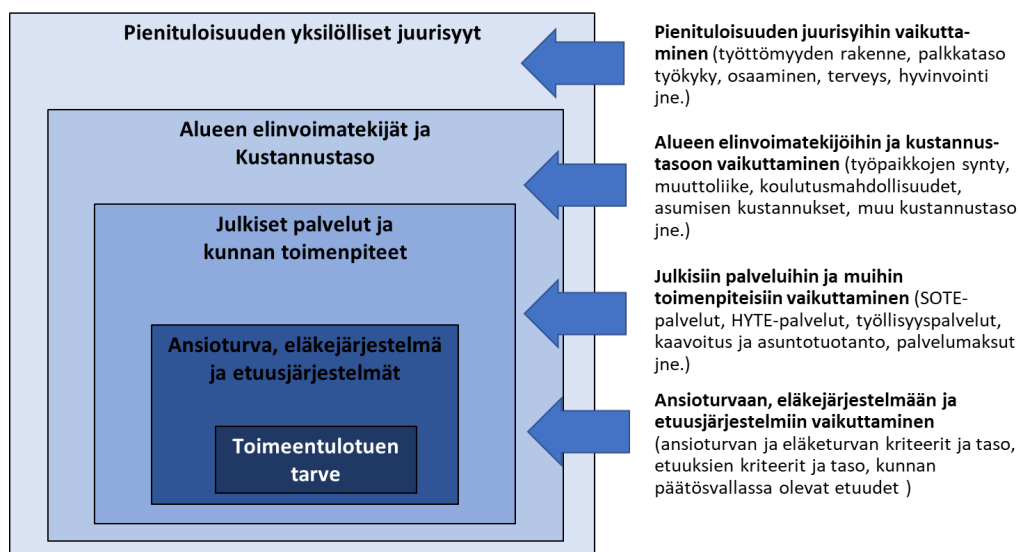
Pienituloisuuden yksilölliset juurisyyt

Alueen elinvoimatekijät ja Kustannustaso

Julkiset palvelut ja kunnan toimenpiteet

Ansioturva, eläkejärjestelmä ja etuusjärjestelmät

Toimeentulotuen tarve

Pienituloisuuden juurisyihin vaikuttaminen (työttömyyden rakenne, palkkataso työkyky, osaaminen, terveys, hyvinvointi jne.)

Alueen elinvoimatekijöihin ja kustannustasoon vaikuttaminen (työpaikkojen synty, muuttoliike, koulutusmahdollisuudet, asumisen kustannukset, muu kustannustaso jne.)

Julkisiin palveluihin ja muihin toimenpiteisiin vaikuttaminen (SOTE-palvelut, HYTE-palvelut, työllisyyspalvelut, kaavoitus ja asuntotuotanto, palvelumaksut jne.)

Ansioturvaan, eläkejärjestelmään ja etuusjärjestelmiin vaikuttaminen (ansioturvan ja eläketurvan kriteerit ja taso, etuuksien kriteerit ja taso, kunnan päätösvallassa olevat etuudet )